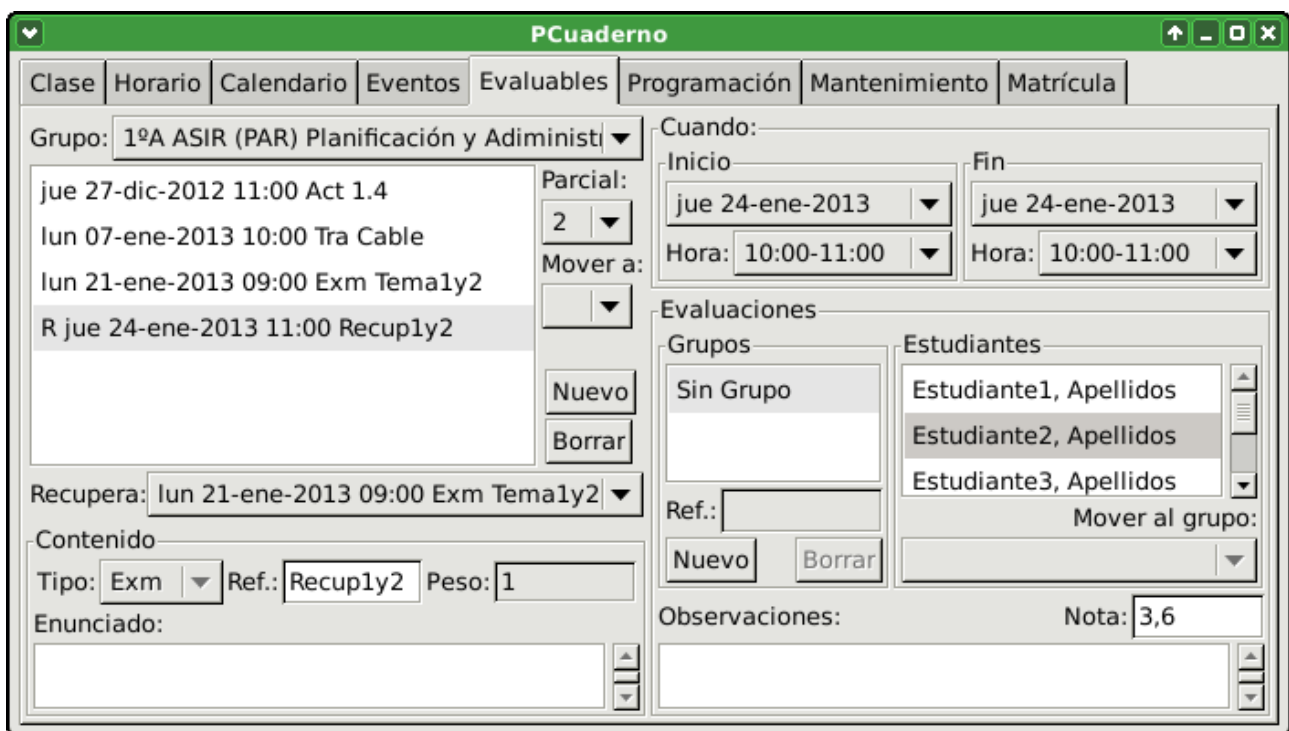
PCuaderno

Clase | Horario | Calendario | Eventos | Evaluables | Programación | Mantenimiento | Matrícula

Grupo: 1ºA ASIR (PAR) Planificación y Adiminist

jue 27-dic-2012 11:00 Act 1.4
lun 07-ene-2013 10:00 Tra Cable
lun 21-ene-2013 09:00 Exm Tema1y2
R jue 24-ene-2013 11:00 Recup1y2

Parcial:
2
Mover a:

Nuevo
Borrar

Recupera: lun 21-ene-2013 09:00 Exm Tema1y2

Contenido
Tipo: Exm Ref.: Recup1y2 Peso: 1
Enunciado:

Cuando:
Inicio
jue 24-ene-2013
Hora: 10:00-11:00
Fin
jue 24-ene-2013
Hora: 10:00-11:00

Evaluaciones
Grupos
Sin Grupo
Ref.:
Nuevo Borrar

Estudiantes
Estudiante1, Apellidos
Estudiante2, Apellidos
Estudiante3, Apellidos
Mover al grupo:

Observaciones:
Nota: 3,6